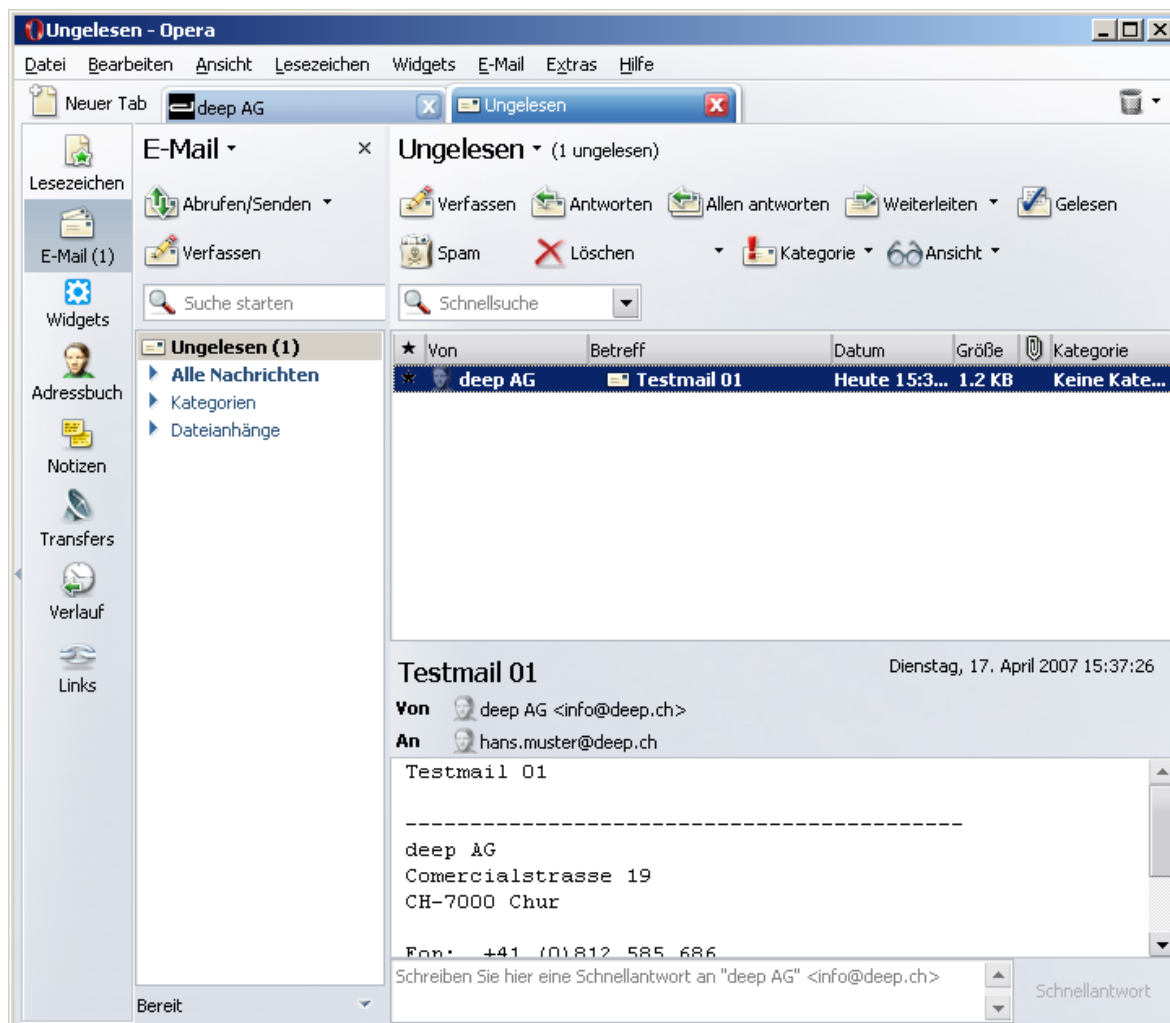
Ungelesen - Opera

Datei Bearbeiten Ansicht Lesezeichen Widgets E-Mail Extras Hilfe

Neuer Tab deep AG Ungelesen

Lesezeichen
E-Mail (1)
Widgets
Adressbuch
Notizen
Transfers
Verlauf
Links

E-Mail
Abrufen/Senden
Verfassen
Suche starten
Ungelesen (1)
Alle Nachrichten
Kategorien
Dateianhänge
Bereit

Ungelesen (1 ungelesen)
Verfassen Antworten Allen antworten Weiterleiten Gelesen
Spam Löschen Kategorie Ansicht
Schnellsuche

| ★ | Von | Betreff | Datum | Größe | | Kategorie |
|---|---|---|---|---|---|---|
| | deep AG | Testmail 01 | Heute 15:3... | 1.2 KB | | Keine Kate... |

Testmail 01
Dienstag, 17. April 2007 15:37:26
Von deep AG <info@deep.ch>
An hans.muster@deep.ch

Testmail 01

-------------------------------------------
deep AG
Comercialstrasse 19
CH-7000 Chur

Fon: +41 (0)812 585 686

Schreiben Sie hier eine Schnellantwort an "deep AG" <info@deep.ch>
Schnellantwort